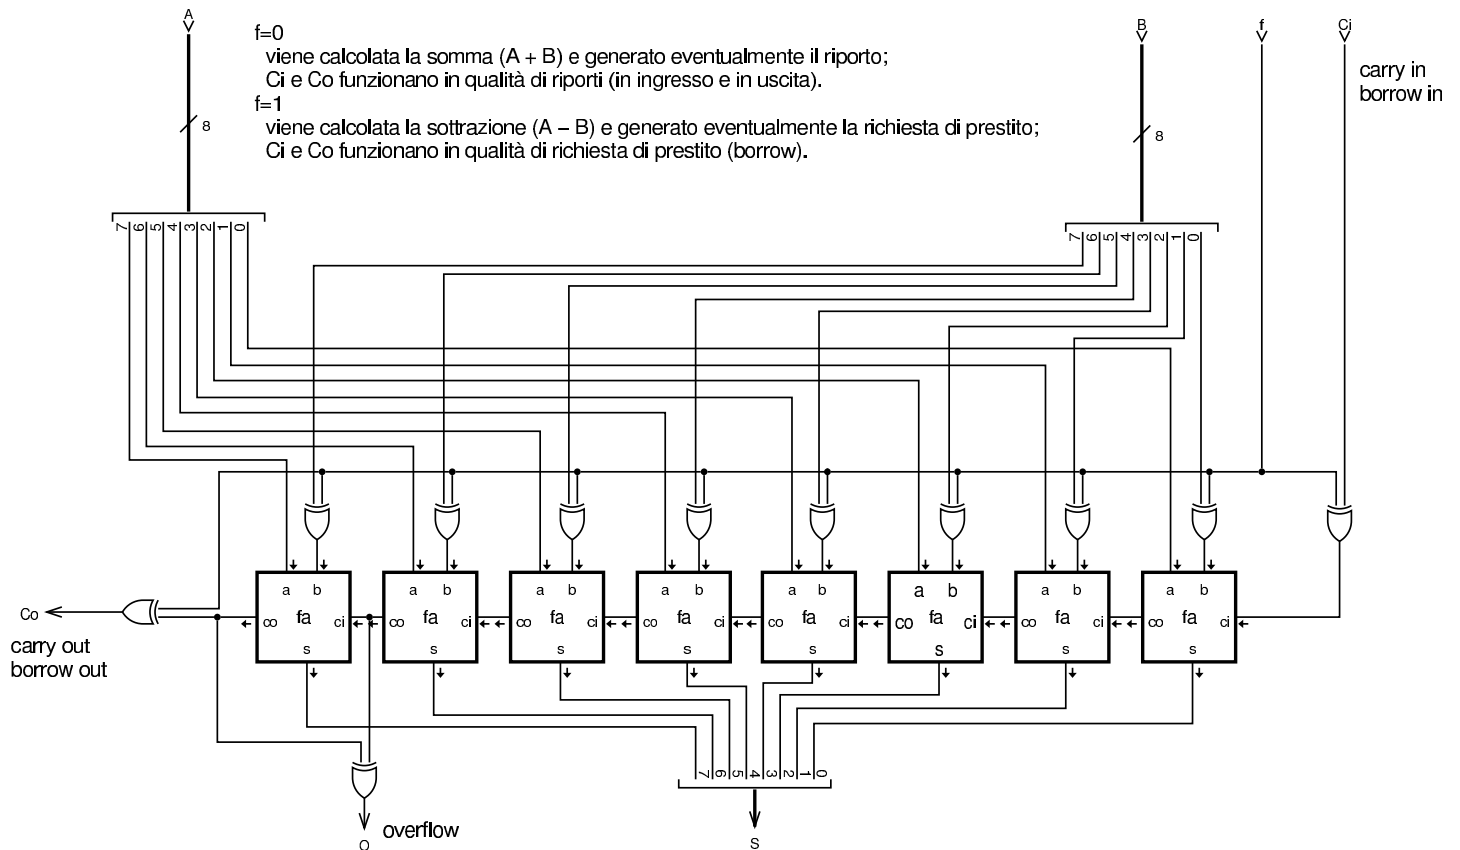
A

f=0
viene calcolata la somma (A + B) e generato eventualmente il riporto;
Ci e Co funzionano in qualità di riporti (in ingresso e in uscita).
f=1
viene calcolata la sottrazione (A − B) e generato eventualmente la richiesta di prestito;
Ci e Co funzionano in qualità di richiesta di prestito (borrow).

B f Ci

carry in
borrow in

8

8

7 6 5 4 3 2 1 0

7 6 5 4 3 2 1 0

a b
co fa ci
s

a b
co fa ci
s

a b
co fa ci
s

a b
co fa ci
s

a b
co fa ci
s

a b
co fa ci
s

a b
co fa ci
s

a b
co fa ci
s

Co

carry out
borrow out

7 6 5 4 3 2 1 0

overflow

O

S